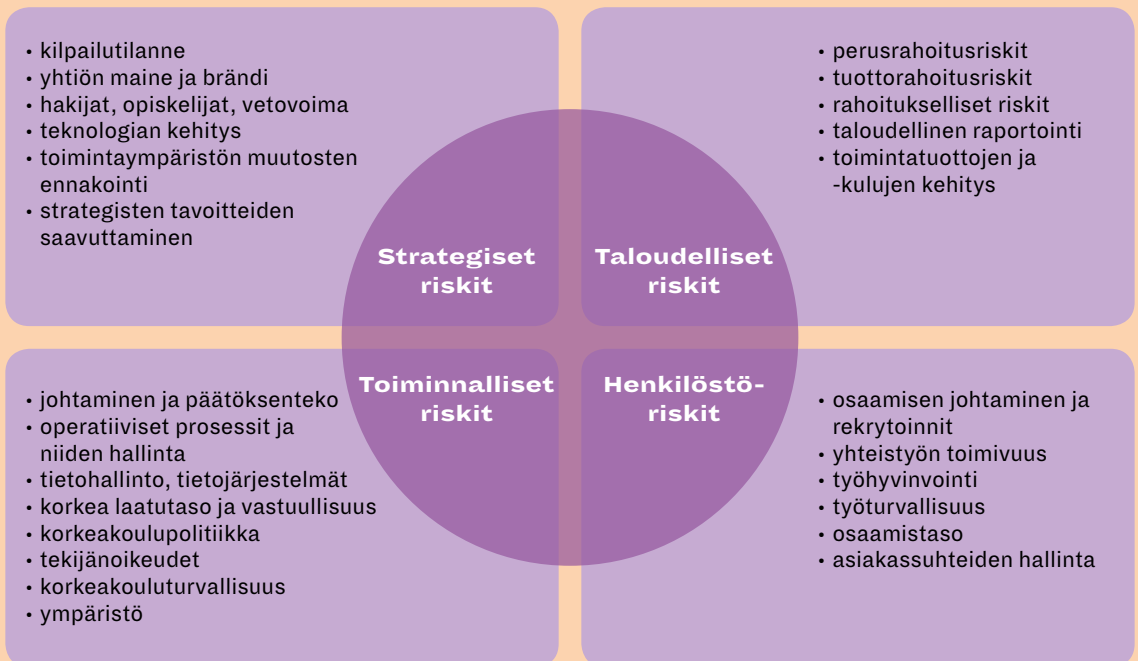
• kilpailutilanne
• yhtiön maine ja brändi
• hakijat, opiskelijat, vetovoima
• teknologian kehitys
• toimintaympäristön muutosten ennakointi
• strategisten tavoitteiden saavuttaminen

Strategiset riskit

• perusrahoitusriskit
• tuottorahoitusriskit
• rahoitukselliset riskit
• taloudellinen raportointi
• toimintatuottojen ja -kulujen kehitys

Taloudelliset riskit

Toiminnalliset riskit

• johtaminen ja päätöksenteko
• operatiiviset prosessit ja niiden hallinta
• tietohallinto, tietojärjestelmät
• korkea laatutaso ja vastuullisuus
• korkeakoulupolitiikka
• tekijänoikeudet
• korkeakouluturvallisuus
• ympäristö

Henkilöstöriskit

• osaamisen johtaminen ja rekrytoinnit
• yhteistyön toimivuus
• työhyvinvointi
• työturvallisuus
• osaamistaso
• asiakassuhteiden hallinta